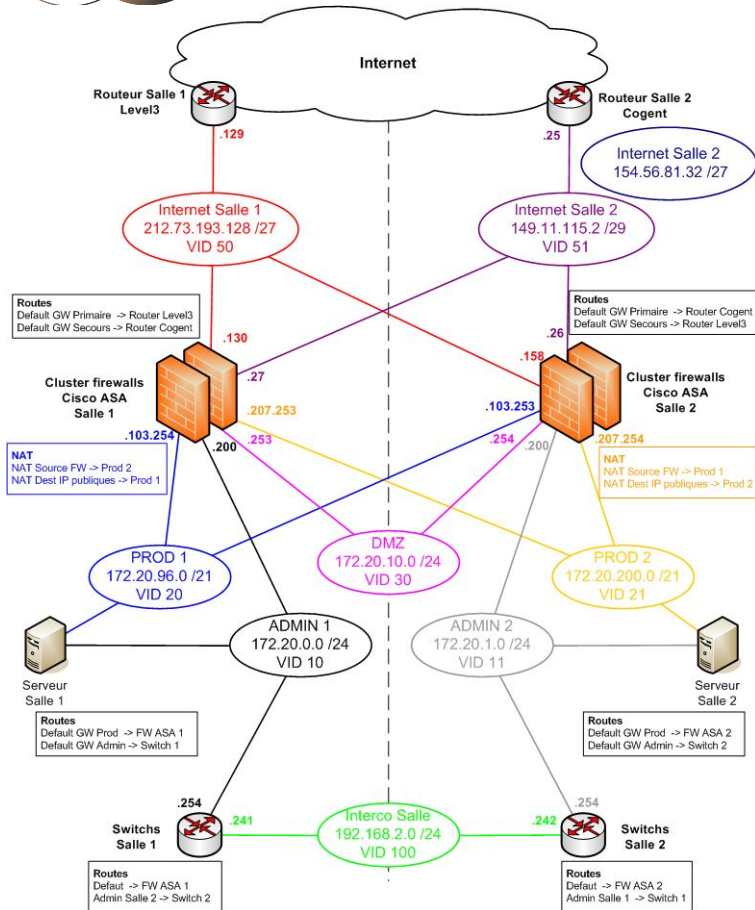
Internet

Routeur Salle 1
Level3

.129

Routeur Salle 2
Cogent

.25

Internet Salle 2
154.56.81.32 /27

Internet Salle 1
212.73.193.128 /27
VID 50

Internet Salle 2
149.11.115.2 /29
VID 51

Routes
Default GW Primaire -> Router Level3
Default GW Secours -> Router Cogent

.130

Routes
Default GW Primaire -> Router Cogent
Default GW Secours -> Router Level3

.26

.158

.27

Cluster firewalls
Cisco ASA
Salle 1

Cluster firewalls
Cisco ASA
Salle 2

.207.253

.103.253

.103.254

.200

.253

.254

.200

.207.254

NAT
NAT Source FW -> Prod 2
NAT Dest IP publiques -> Prod 1

NAT
NAT Source FW -> Prod 1
NAT Dest IP publiques -> Prod 2

PROD 1
172.20.96.0 /21
VID 20

DMZ
172.20.10.0 /24
VID 30

PROD 2
172.20.200.0 /21
VID 21

ADMIN 1
172.20.0.0 /24
VID 10

ADMIN 2
172.20.1.0 /24
VID 11

Serveur
Salle 1

Serveur
Salle 2

Routes
Default GW Prod -> FW ASA 1
Default GW Admin -> Switch 1

Routes
Default GW Prod -> FW ASA 2
Default GW Admin -> Switch 2

.254

.241

Interco Salle
192.168.2.0 /24
VID 100

.242

.254

Switchs
Salle 1

Switchs
Salle 2

Routes
Defaut -> FW ASA 1
Admin Salle 2 -> Switch 2

Routes
Defaut -> FW ASA 2
Admin Salle 1 -> Switch 1